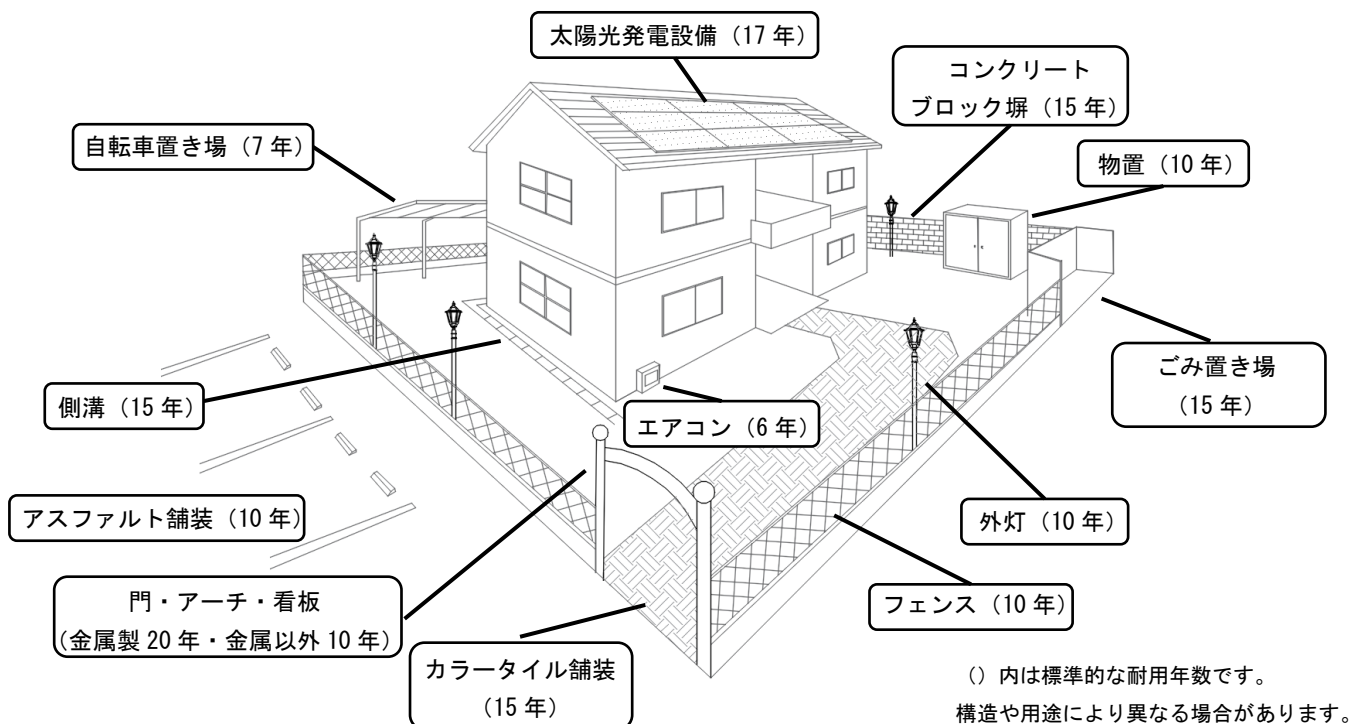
太陽光発電設備（17 年）

コンクリートブロック塀（15 年）

自転車置き場（7 年）

物置（10 年）

ごみ置き場（15 年）

側溝（15 年）

エアコン（6 年）

外灯（10 年）

アスファルト舗装（10 年）

門・アーチ・看板（金属製 20 年・金属以外 10 年）

フェンス（10 年）

カラータイル舗装（15 年）

（）内は標準的な耐用年数です。
構造や用途により異なる場合があります。